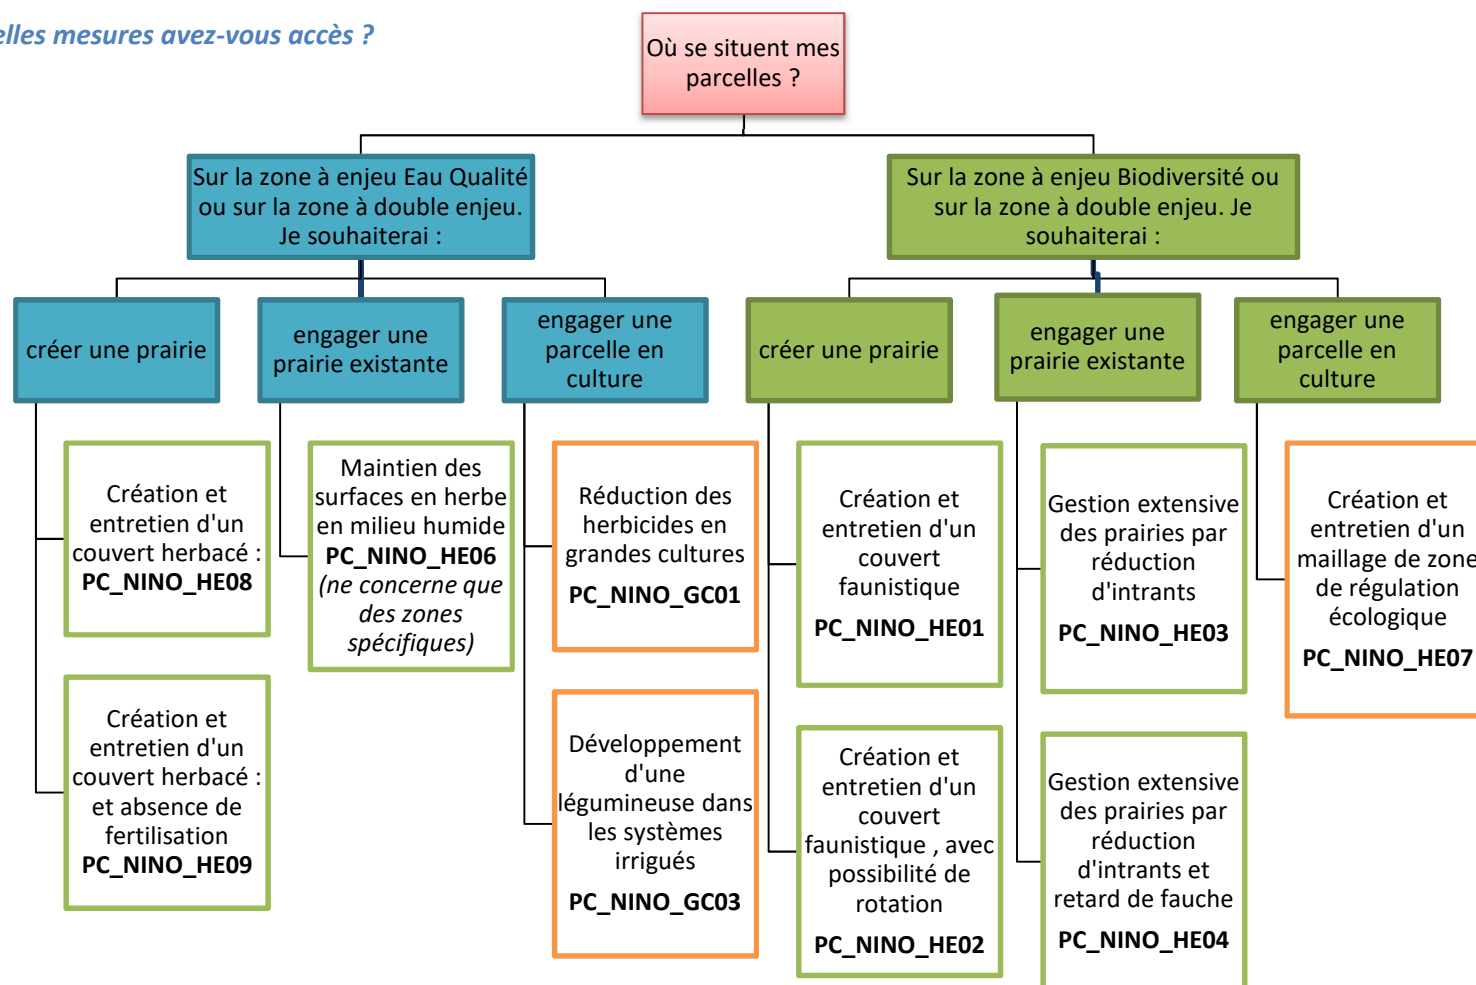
elles mesures avez-vous accès ?

Où se situent mes parcelles ?

Sur la zone à enjeu Eau Qualité ou sur la zone à double enjeu. Je souhaiterai :

Sur la zone à enjeu Biodiversité ou sur la zone à double enjeu. Je souhaiterai :

créer une prairie

engager une prairie existante

engager une parcelle en culture

créer une prairie

engager une prairie existante

engager une parcelle en culture

Création et entretien d'un couvert herbacé : **PC_NINO_HE08**

Création et entretien d'un couvert herbacé : et absence de fertilisation **PC_NINO_HE09**

Maintien des surfaces en herbe en milieu humide **PC_NINO_HE06** *(ne concerne que des zones spécifiques)*

Réduction des herbicides en grandes cultures **PC_NINO_GC01**

Développement d'une légumineuse dans les systèmes irrigués **PC_NINO_GC03**

Création et entretien d'un couvert faunistique **PC_NINO_HE01**

Création et entretien d'un couvert faunistique , avec possibilité de rotation **PC_NINO_HE02**

Gestion extensive des prairies par réduction d'intrants **PC_NINO_HE03**

Gestion extensive des prairies par réduction d'intrants et retard de fauche **PC_NINO_HE04**

Création et entretien d'un maillage de zone de régulation écologique **PC_NINO_HE07**